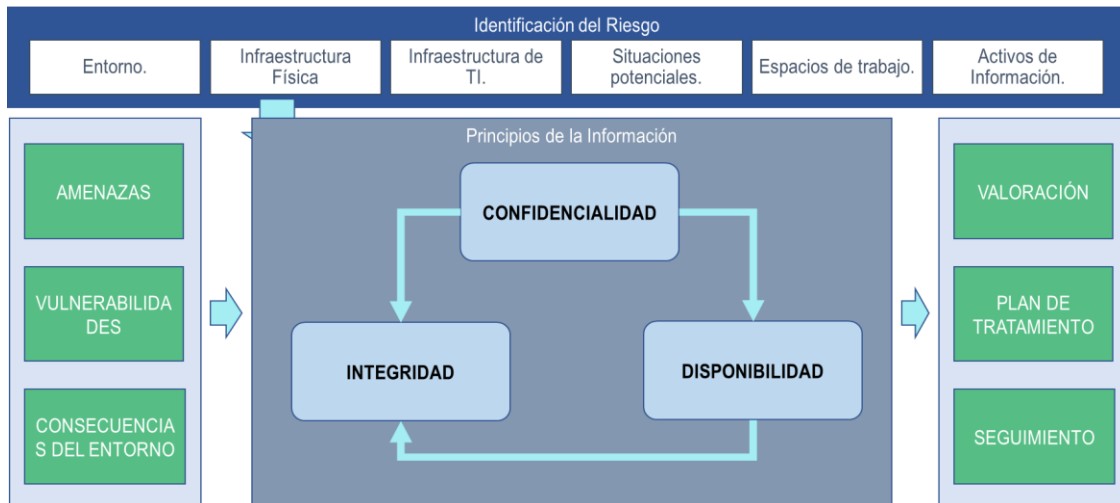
Identificación del Riesgo

Entorno.

Infraestructura Física

Infraestructura de TI.

Situaciones potenciales.

Espacios de trabajo.

Activos de Información.

AMENAZAS

VULNERABILIDADES

CONSECUENCIAS DEL ENTORNO

Principios de la Información

CONFIDENCIALIDAD

INTEGRIDAD

DISPONIBILIDAD

VALORACIÓN

PLAN DE TRATAMIENTO

SEGUIMIENTO